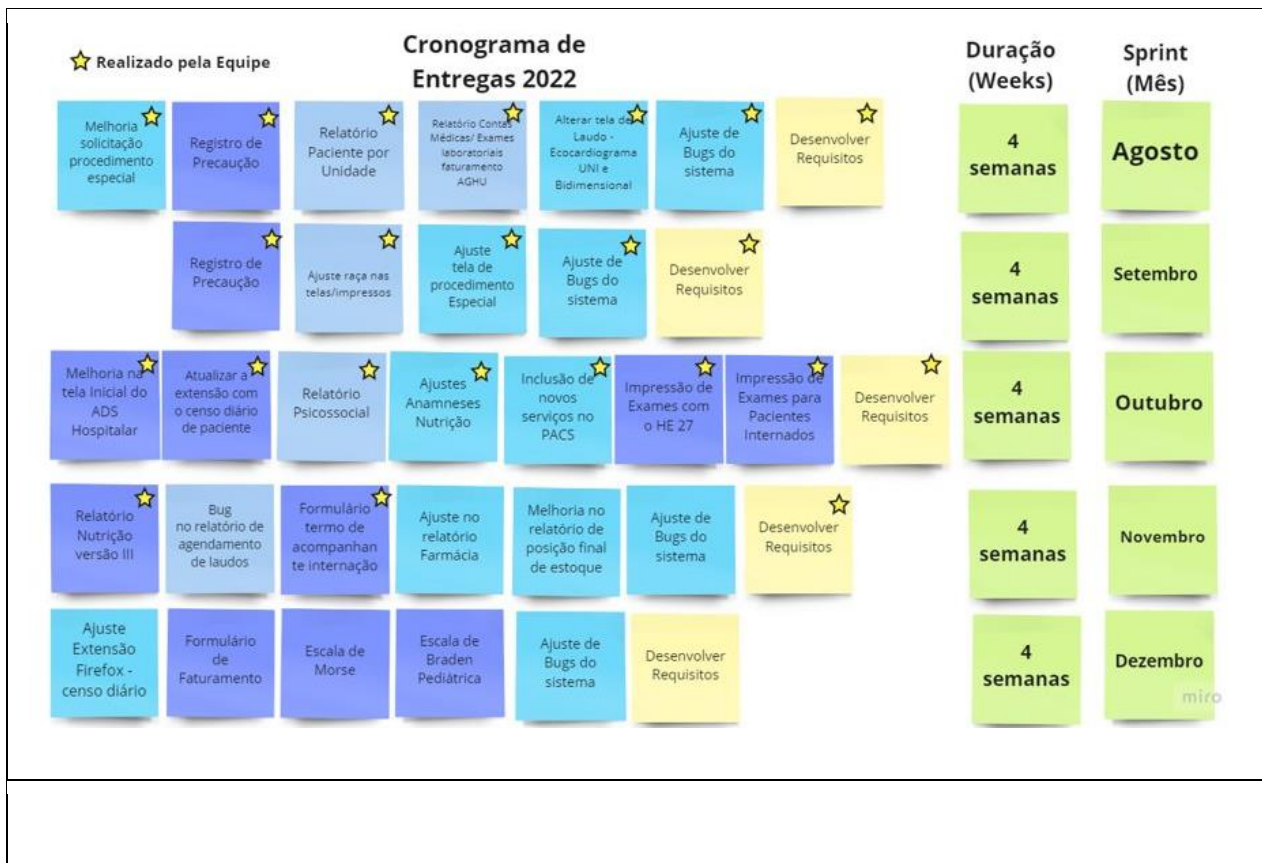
Realizado pela Equipe

Cronograma de Entregas 2022

Duração (Weeks)

Sprint (Mês)

Melhoria solicitação procedimento especial

Registro de Precaução

Relatório Paciente por Unidade

Relatório Contas Médicas/ Exames laboratoriais faturamento AGHU

Alterar tela de Laudo - Ecocardiograma UNI e Bidimensional

Ajuste de Bugs do sistema

Desenvolver Requisitos

4 semanas

Agosto

Registro de Precaução

Ajuste raça nas telas/impressos

Ajuste tela de procedimento Especial

Ajuste de Bugs do sistema

Desenvolver Requisitos

4 semanas

Setembro

Melhoria na tela Inicial do ADS Hospitalar

Atualizar a extensão com o censo diário de paciente

Relatório Psicossocial

Ajustes Anamneses Nutrição

Inclusão de novos serviços no PACS

Impressão de Exames com o HE 27

Impressão de Exames para Pacientes Internados

Desenvolver Requisitos

4 semanas

Outubro

Relatório Nutrição versão III

Bug no relatório de agendamento de laudos

Formulário termo de acompanhante internação

Ajuste no relatório Farmácia

Melhoria no relatório de posição final de estoque

Ajuste de Bugs do sistema

Desenvolver Requisitos

4 semanas

Novembro

Ajuste Extensão Firefox - censo diário

Formulário de Faturamento

Escala de Morse

Escala de Braden Pediátrica

Ajuste de Bugs do sistema

Desenvolver Requisitos

4 semanas

Dezembro

miro